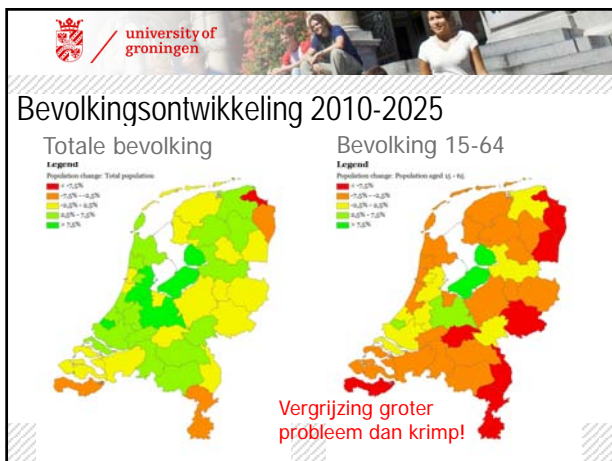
university of groningen

Bevolkingsontwikkeling 2010-2025

Totale bevolking

Legend
Population change: Total population
< -7,5%
-7,5% – -2,5%
-2,5% – 2,5%
2,5% – 7,5%
> 7,5%

Bevolking 15-64

Legend
Population change: Population aged 15 - 64
< -7,5%
-7,5% – -2,5%
-2,5% – 2,5%
2,5% – 7,5%
> 7,5%

Vergrijzing groter probleem dan krimp!